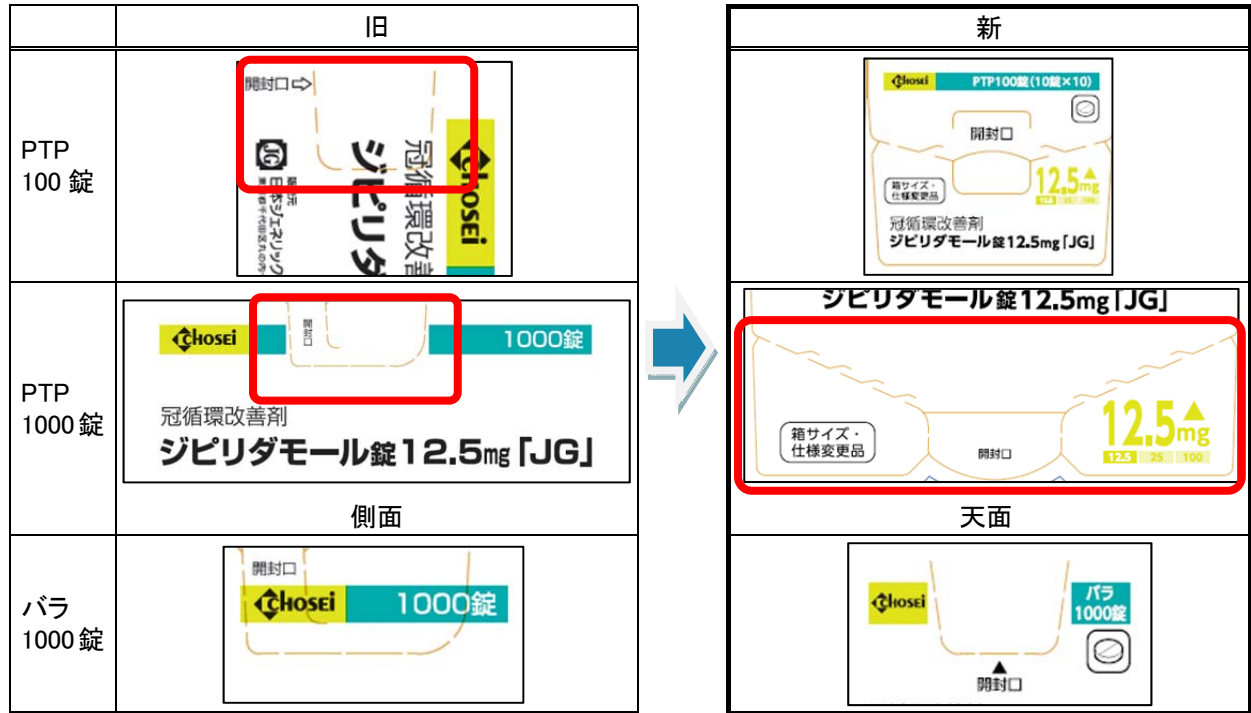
| | 旧 |
|---|---|
| PTP 100 錠 | 開封口⇨ JG 冠循環改善剤 ジピリダ CHOSEI 発売 日本ジェネリック 東京都千代田区丸の内 |
| PTP 1000 錠 | CHOSEI 開封口 1000錠 冠循環改善剤 ジピリダモール錠12.5mg「JG」 |
| | 側面 |
| バラ 1000 錠 | 開封口 CHOSEI 1000錠 |

| 新 |
|---|
| CHOSEI PTP100錠(10錠×10) 開封口 箱サイズ・仕様変更品 12.5▲mg 冠循環改善剤 ジピリダモール錠12.5mg「JG」 |
| ジピリダモール錠12.5mg「JG」 箱サイズ・仕様変更品 開封口 12.5▲mg 12.5 25 100 |
| 天面 |
| CHOSEI バラ 1000錠 ▲ 開封口 |